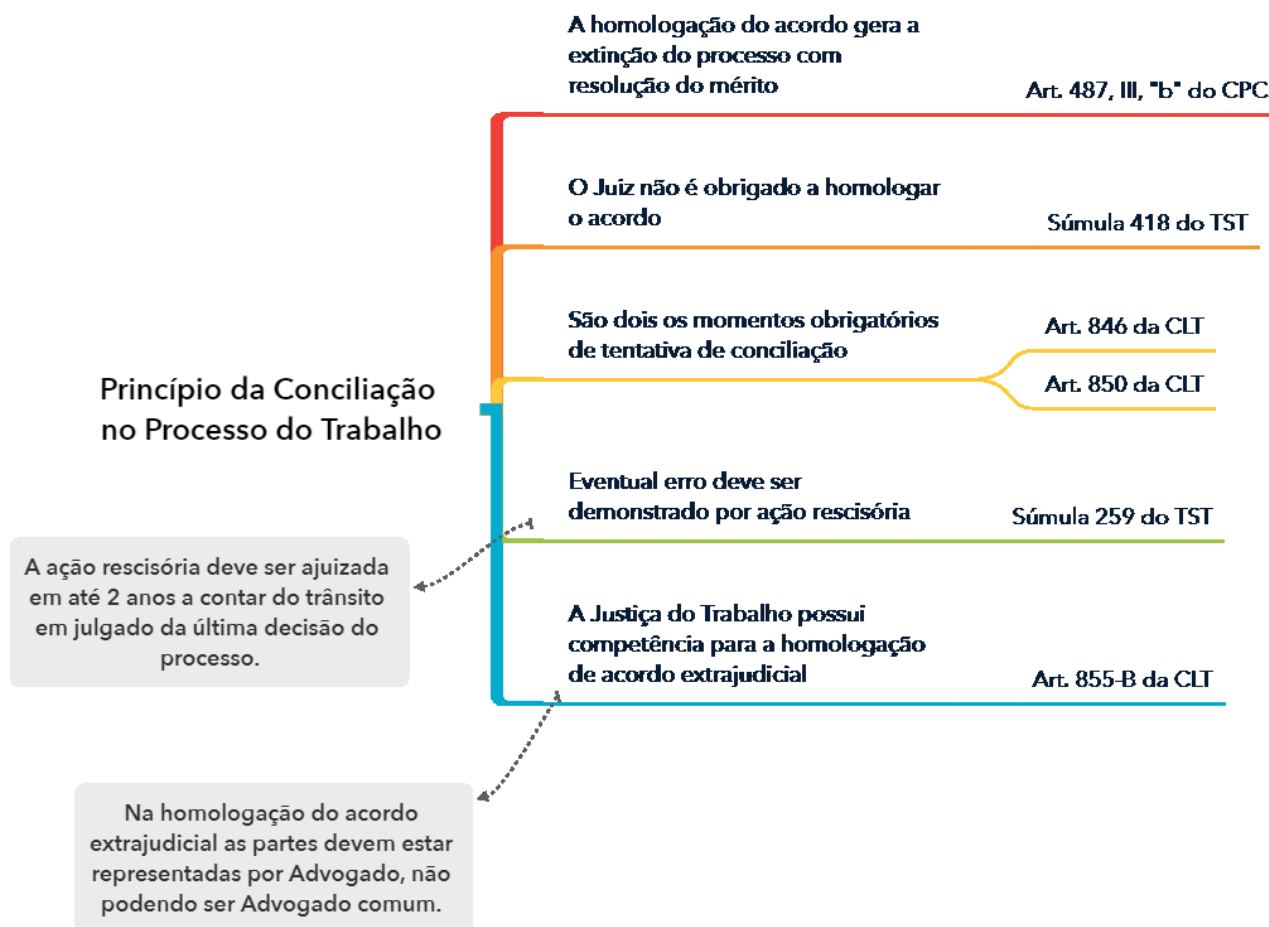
Princípio da Conciliação no Processo do Trabalho

A homologação do acordo gera a extinção do processo com resolução do mérito

Art. 487, III, "b" do CPC

O Juiz não é obrigado a homologar o acordo

Súmula 418 do TST

São dois os momentos obrigatórios de tentativa de conciliação

Art. 846 da CLT

Art. 850 da CLT

Eventual erro deve ser demonstrado por ação rescisória

Súmula 259 do TST

A ação rescisória deve ser ajuizada em até 2 anos a contar do trânsito em julgado da última decisão do processo.

A Justiça do Trabalho possui competência para a homologação de acordo extrajudicial

Art. 855-B da CLT

Na homologação do acordo extrajudicial as partes devem estar representadas por Advogado, não podendo ser Advogado comum.